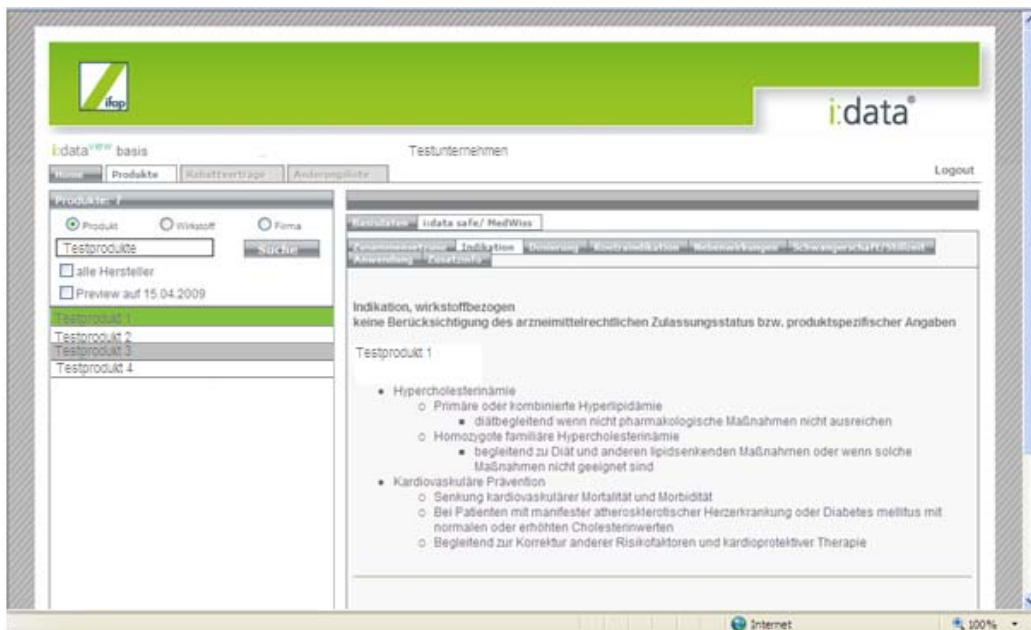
ifap

i:data®

i:data$^{view}$ basis

Testunternehmen

Home Produkte Rabattverträge Änderungsliste

Logout

Produkte: 7

Produkt Wirkstoff Firma

Testprodukte

Suche

alle Hersteller

Preview auf 15.04.2009

Testprodukt 1
Testprodukt 2
Testprodukt 3
Testprodukt 4

Basisdaten i:data safe/ MedWiss

Zusammensetzung Indikation Dosierung Kontraindikation Nebenwirkungen Schwangerschaft/Stillzeit Anwendung Zusatzinfo

Indikation, wirkstoffbezogen
keine Berücksichtigung des arzneimittelrechtlichen Zulassungsstatus bzw. produktspezifischer Angaben

Testprodukt 1

- Hypercholesterinämie
  - Primäre oder kombinierte Hyperlipidämie
    - diätbegleitend wenn nicht pharmakologische Maßnahmen nicht ausreichen
  - Homozygote familiäre Hypercholesterinämie
    - begleitend zu Diät und anderen lipidsenkenden Maßnahmen oder wenn solche Maßnahmen nicht geeignet sind
- Kardiovaskuläre Prävention
  - Senkung kardiovaskulärer Mortalität und Morbidität
  - Bei Patienten mit manifester atherosklerotischer Herzerkrankung oder Diabetes mellitus mit normalen oder erhöhten Cholesterinwerten
  - Begleitend zur Korrektur anderer Risikofaktoren und kardioprotektiver Therapie

Internet

100%